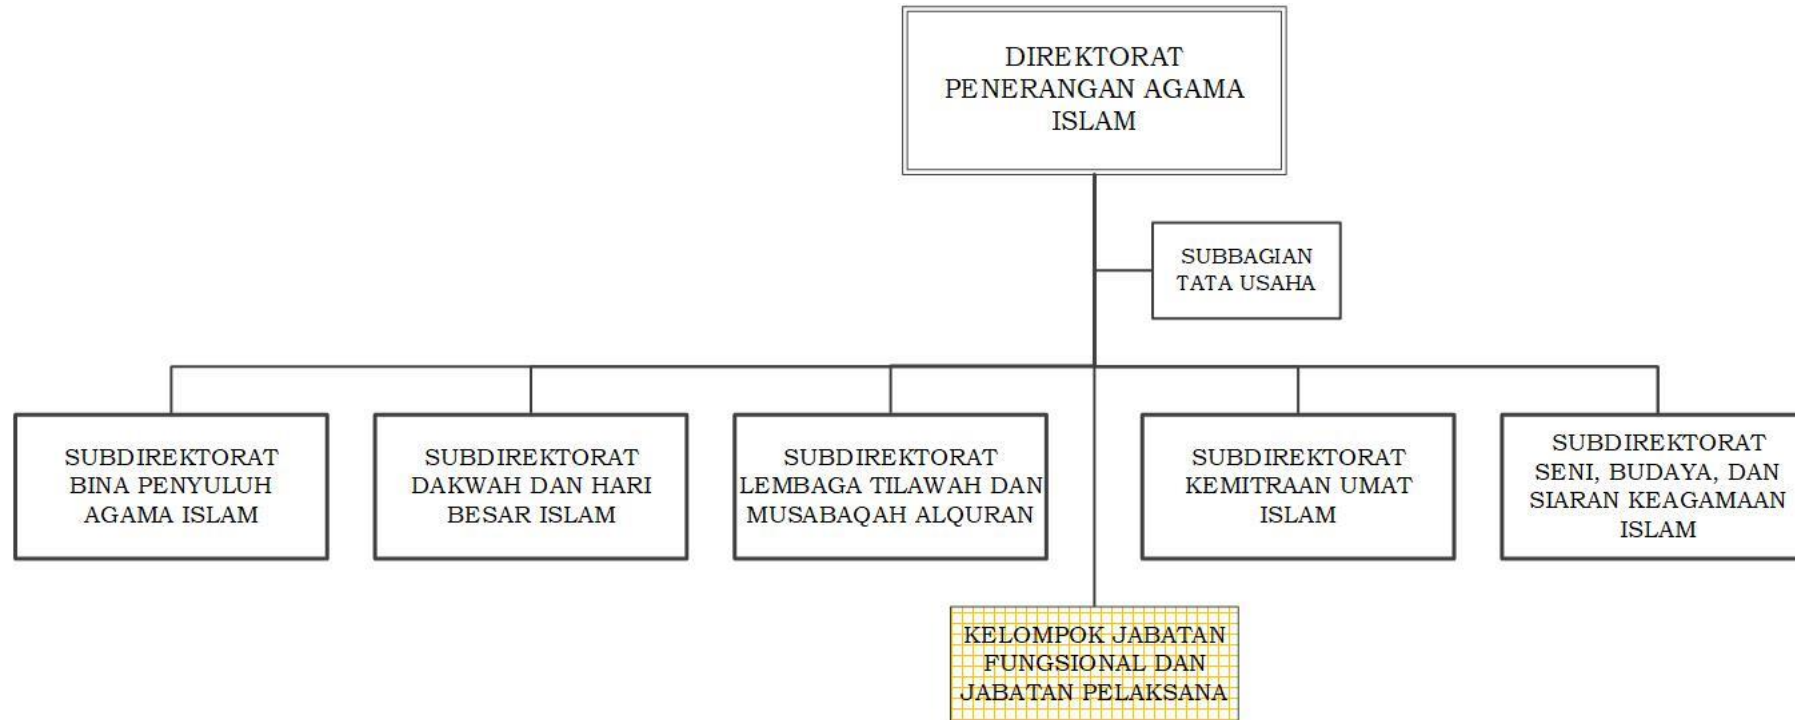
DIREKTORAT PENERANGAN AGAMA ISLAM

SUBBAGIAN TATA USAHA

SUBDIREKTORAT BINA PENYULUH AGAMA ISLAM

SUBDIREKTORAT DAKWAH DAN HARI BESAR ISLAM

SUBDIREKTORAT LEMBAGA TILAWAH DAN MUSABAQAH ALQURAN

SUBDIREKTORAT KEMITRAAN UMAT ISLAM

SUBDIREKTORAT SENI, BUDAYA, DAN SIARAN KEAGAMAAN ISLAM

KELOMPOK JABATAN FUNGSIONAL DAN JABATAN PELAKSANA